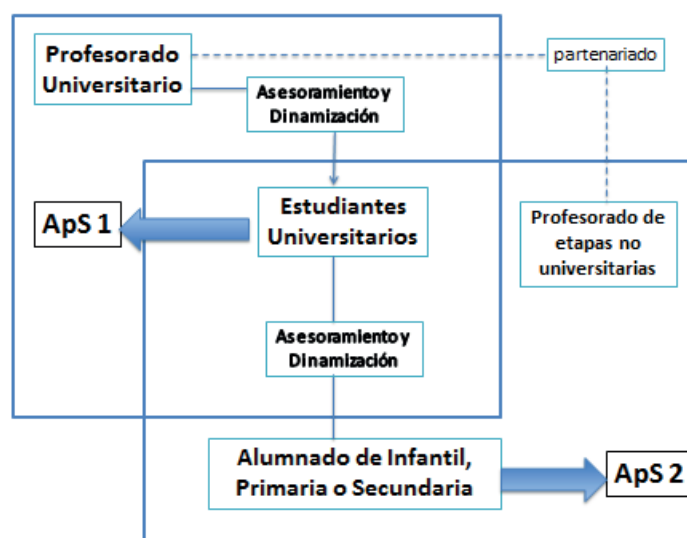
Profesorado Universitario

partenariado

Asesoramientoy Dinamización

ApS 1

Estudiantes Universitarios

Profesorado de etapas no universitarias

Asesoramientoy Dinamización

Alumnado de Infantil, Primaria o Secundaria

ApS 2